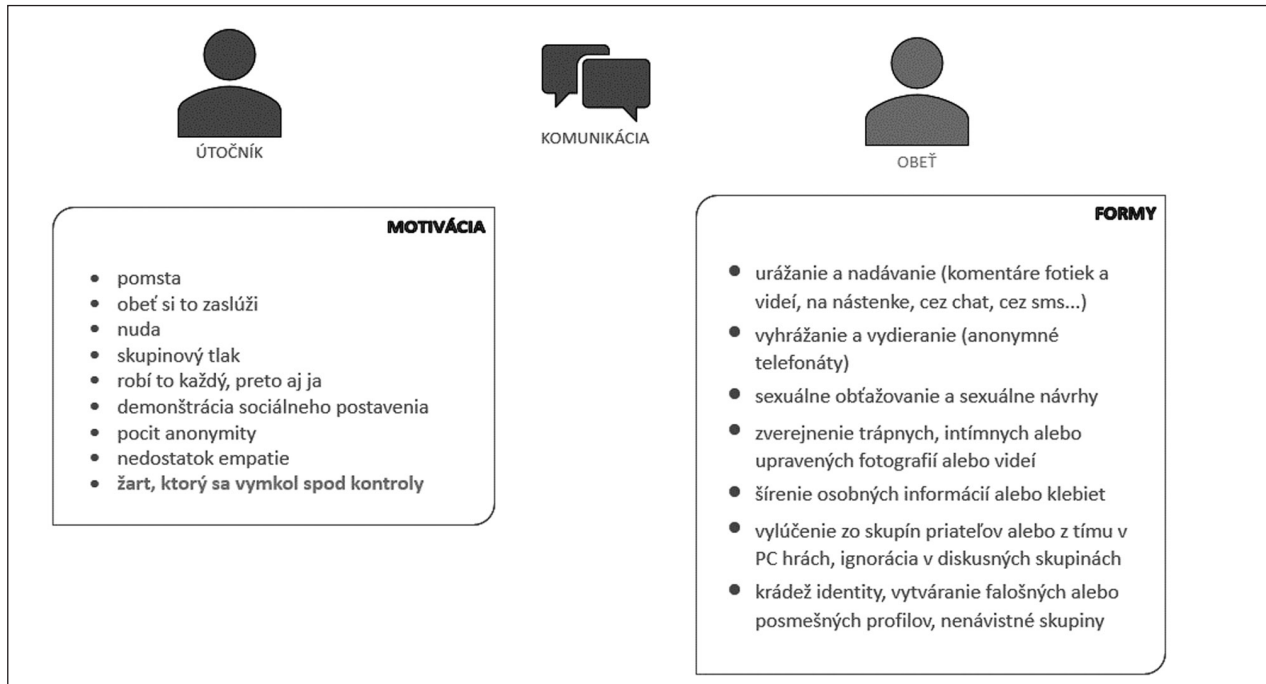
ÚTOČNÍK

KOMUNIKÁCIA

OBEŤ

MOTIVÁCIA

- pomsta
- obeť si to zaslúži
- nuda
- skupinový tlak
- robí to každý, preto aj ja
- demonštrácia sociálneho postavenia
- pocit anonymity
- nedostatok empatie
- žart, ktorý sa vymkol spod kontroly

FORMY

- urážanie a nadávanie (komentáre fotiek a videí, na nástenke, cez chat, cez sms...)
- vyhrážanie a vydieranie (anonymné telefonáty)
- sexuálne obťažovanie a sexuálne návrhy
- zverejnenie trápnych, intímnych alebo upravených fotografií alebo videí
- šírenie osobných informácií alebo klebiet
- vylúčenie zo skupín priateľov alebo z tímu v PC hrách, ignorácia v diskusných skupinách
- krádež identity, vytváranie falošných alebo posmešných profilov, nenávistné skupiny